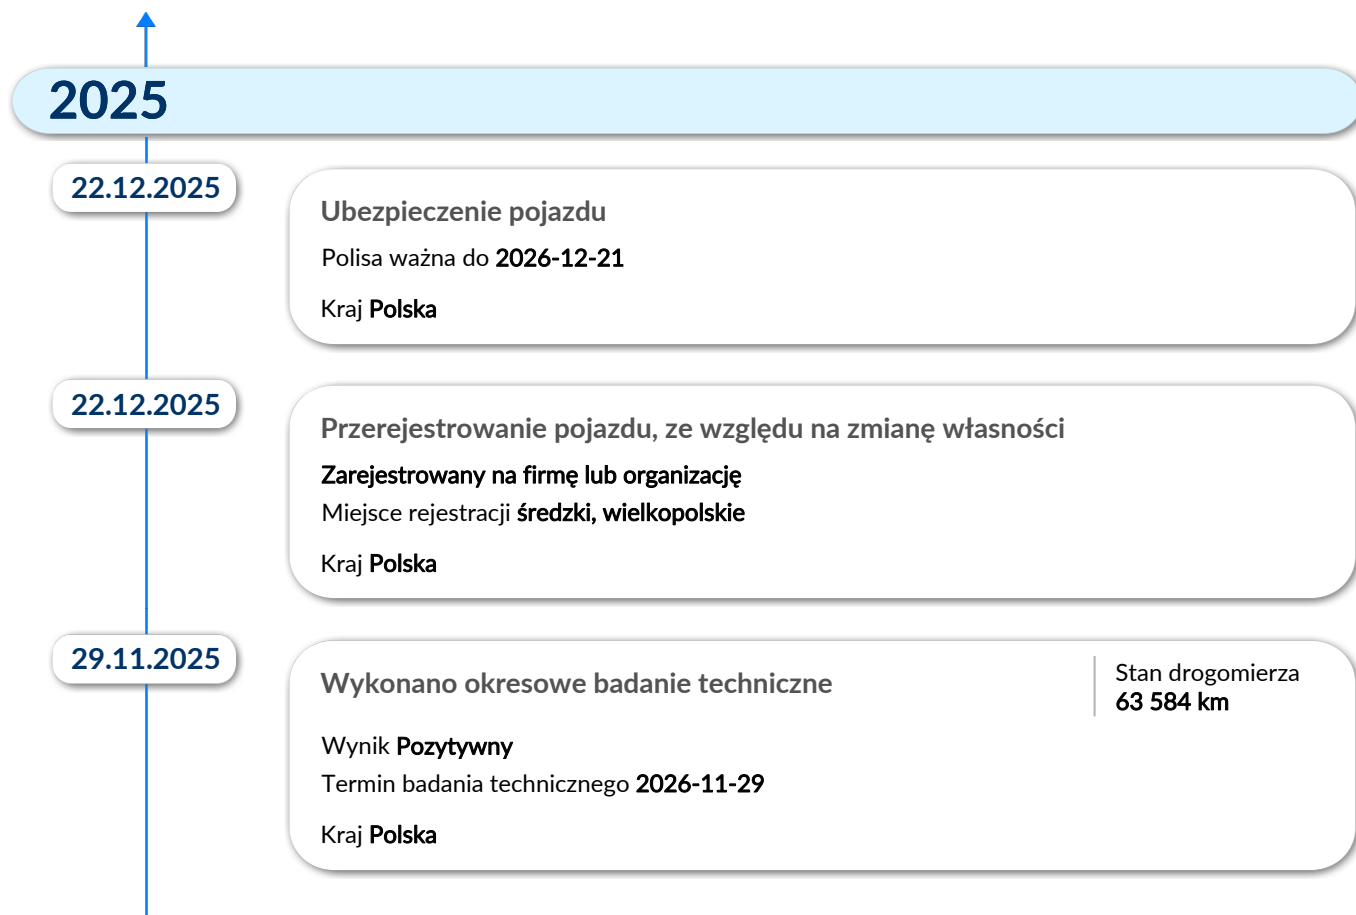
2025

22.12.2025

Ubezpieczenie pojazdu

Polisa ważna do 2026-12-21

Kraj Polska

22.12.2025

Przerejestrowanie pojazdu, ze względu na zmianę własności

Zarejestrowany na firmę lub organizację
Miejsce rejestracji średzki, wielkopolskie

Kraj Polska

29.11.2025

Wykonano okresowe badanie techniczne

Stan drogomierza
63 584 km

Wynik Pozytywny
Termin badania technicznego 2026-11-29

Kraj Polska